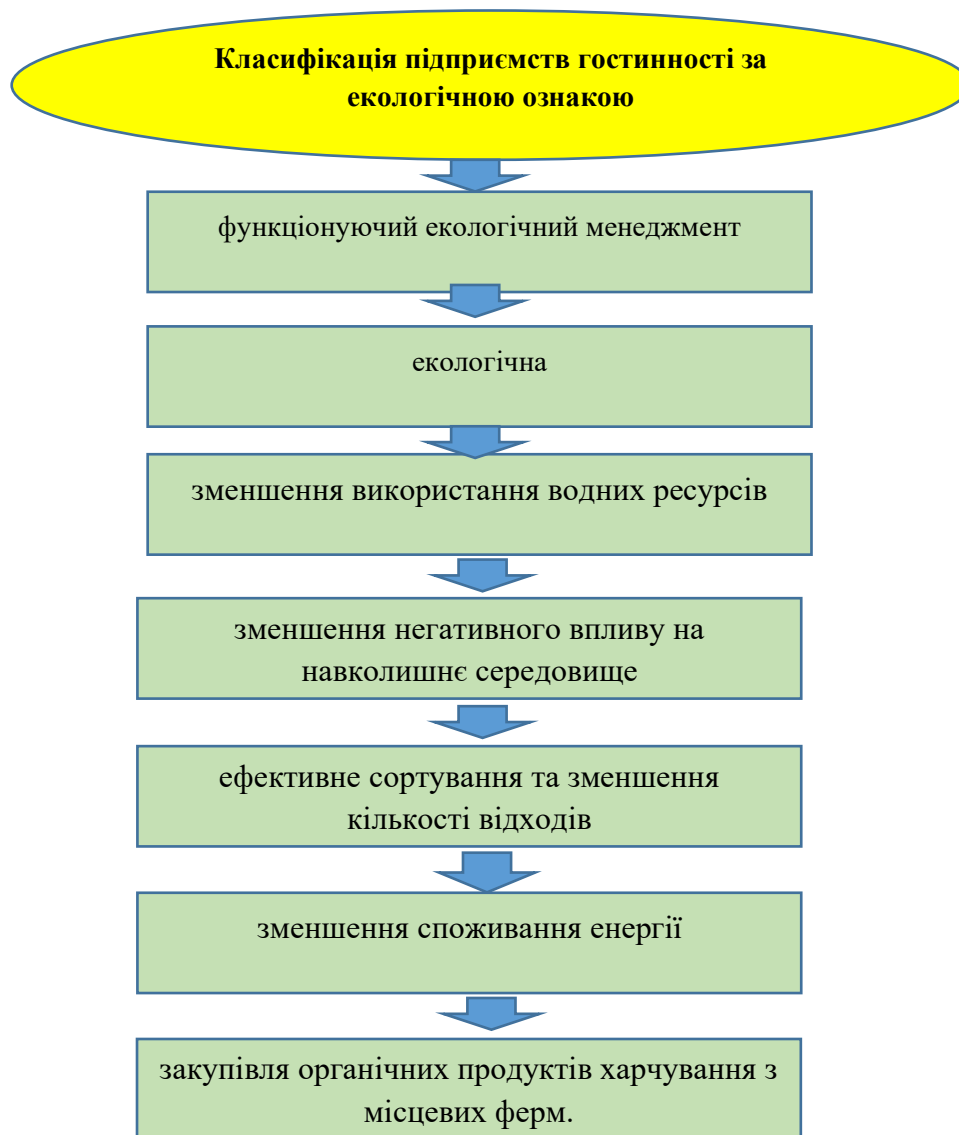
Класифікація підприємств гостинності за екологічною ознакою

функціонуючий екологічний менеджмент

екологічна

зменшення використання водних ресурсів

зменшення негативного впливу на навколишнє середовище

ефективне сортування та зменшення кількості відходів

зменшення споживання енергії

закупівля органічних продуктів харчування з місцевих ферм.